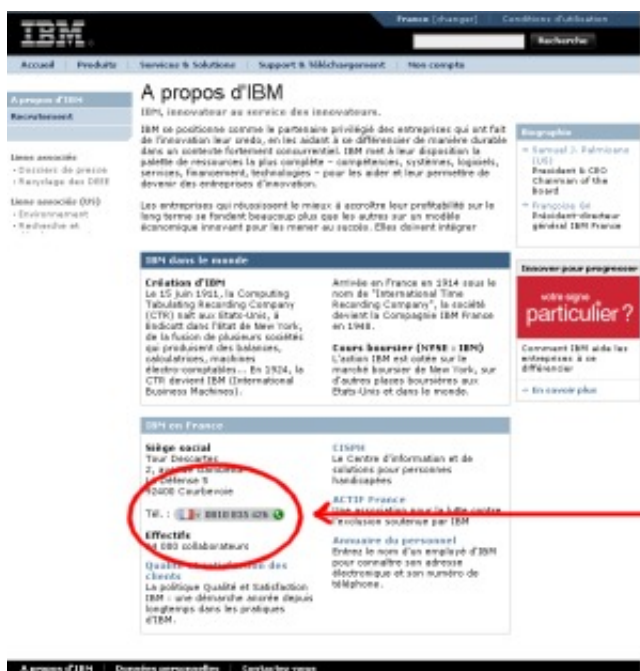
IBM

France [changer] Conditions d'utilisation

Recherche

Accueil | Produits | Services & Solutions | Support & Téléchargement | Mon compte

A propos d'IBM

Recrutement

Liens associés
- Dossiers de presse
- Rayonnage des DEEE

Liens associés (EN)
- Environnement
- Recherche et

A propos d'IBM

IBM, innovateur au service des innovateurs.

IBM se positionne comme le partenaire privilégié des entreprises qui ont fait de l'innovation leur credo, en les aidant à se différencier de manière durable dans un contexte fortement concurrentiel. IBM met à leur disposition la palette de ressources la plus complète – compétences, systèmes, logiciels, services, financement, technologies – pour les aider et leur permettre de devenir des entreprises d'innovation.

Les entreprises qui réussissent le mieux à accroître leur profitabilité sur le long terme se fondent beaucoup plus que les autres sur un modèle économique innovant pour les mener au succès. Elles doivent intégrer

Biographie

- Samuel J. Palmisano (US) Président & CEO Chairman of the Board
- Françoise Gri Président-directeur général IBM France

IBM dans le monde

Création d'IBM
Le 15 juin 1911, la Computing Tabulating Recording Company (CTR) naît aux Etats-Unis, à Endicott dans l'Etat de New York, de la fusion de plusieurs sociétés qui produisent des balances, calculatrices, machines électro-comptables... En 1924, la CTR devient IBM (International Business Machines).

Arrivée en France en 1914 sous le nom de "International Time Recording Company", la société devient la Compagnie IBM France en 1948.

Cours boursier (NYSE : IBM)
L'action IBM est cotée sur le marché boursier de New York, sur d'autres places boursières aux Etats-Unis et dans le monde.

Innover pour progresser

votre signe particulier ?

Comment IBM aide les entreprises à se différencier

- En savoir plus

IBM en France

Siège social
Tour Descartes
2, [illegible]
La Défense 5
92400 Courbevoie

Tél. : 0810 835 426

Effectifs
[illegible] 080 collaborateurs

Qualité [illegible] des clients
La politique Qualité et Satisfaction IBM : une démarche ancrée depuis longtemps dans les pratiques d'IBM.

CISPH
Le Centre d'information et de solutions pour personnes handicapées

ACTIP France
Une association pour la lutte contre l'exclusion soutenue par IBM

Annuaire du personnel
Entrez le nom d'un employé d'IBM pour connaître son adresse électronique et son numéro de téléphone.

A propos d'IBM | Données personnelles | Contactez-nous